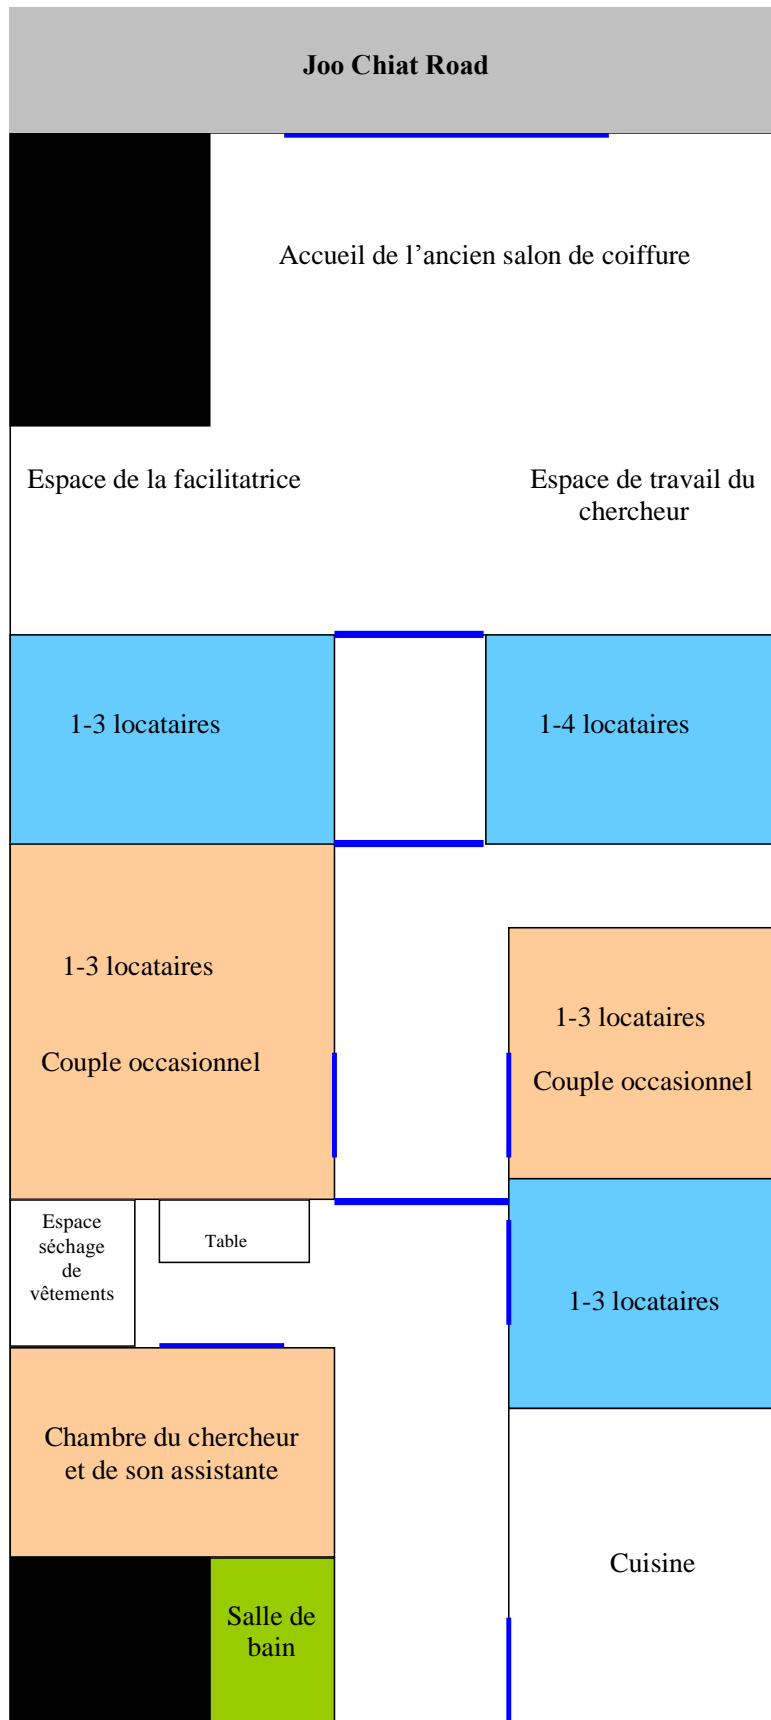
Joo Chiat Road

Accueil de l’ancien salon de coiffure

Espace de la facilitatrice

Espace de travail du chercheur

1-3 locataires

1-4 locataires

1-3 locataires

Couple occasionnel

1-3 locataires

Couple occasionnel

Espace séchage de vêtements

Table

1-3 locataires

Chambre du chercheur et de son assistante

Cuisine

Salle de bain